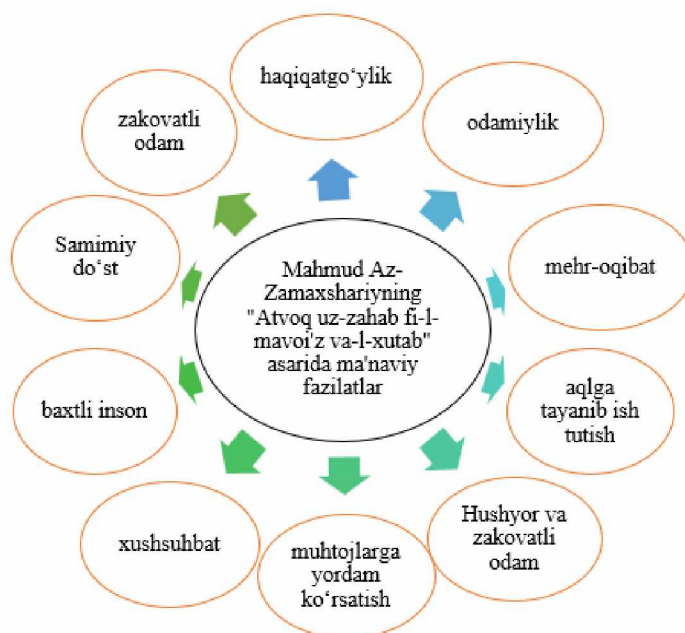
Mahmud Az-Zamaxshariyning "Atvoq uz-zahab fi-l-mavoi'z va-l-xutab" asarida ma'naviy fazilatlar

haqiqatgo‘ylik

odamiylik

mehr-oqibat

aqlga tayanib ish tutish

Hushyor va zakovatli odam

muhtojlarga yordam ko‘rsatish

xushsuhbat

baxtli inson

Samimiy do‘st

zakovatli odam